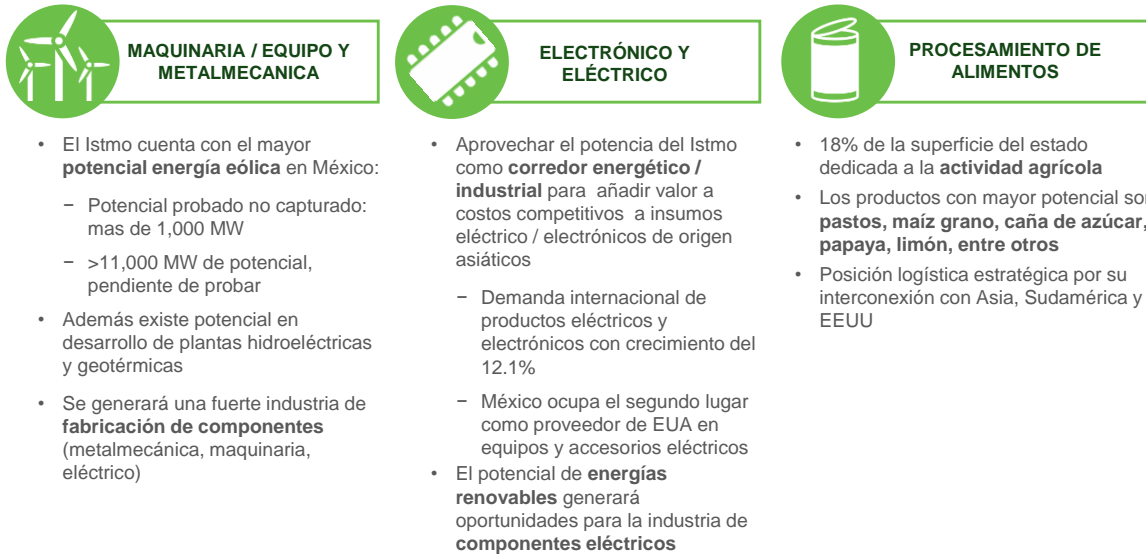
MAQUINARIA / EQUIPO Y METALMECANICA

• El Istmo cuenta con el mayor **potencial energía eólica** en México:
− Potencial probado no capturado: mas de 1,000 MW
− >11,000 MW de potencial, pendiente de probar
• Además existe potencial en desarrollo de plantas hidroeléctricas y geotérmicas
• Se generará una fuerte industria de **fabricación de componentes** (metalmecánica, maquinaria, eléctrico)

ELECTRÓNICO Y ELÉCTRICO

• Aprovechar el potencia del Istmo como **corredor energético / industrial** para añadir valor a costos competitivos a insumos eléctrico / electrónicos de origen asiáticos
− Demanda internacional de productos eléctricos y electrónicos con crecimiento del 12.1%
− México ocupa el segundo lugar como proveedor de EUA en equipos y accesorios eléctricos
• El potencial de **energías renovables** generará oportunidades para la industria de **componentes eléctricos**

PROCESAMIENTO DE ALIMENTOS

• 18% de la superficie del estado dedicada a la **actividad agrícola**
• Los productos con mayor potencial sor **pastos, maíz grano, caña de azúcar, papaya, limón, entre otros**
• Posición logística estratégica por su interconexión con Asia, Sudamérica y EEUU